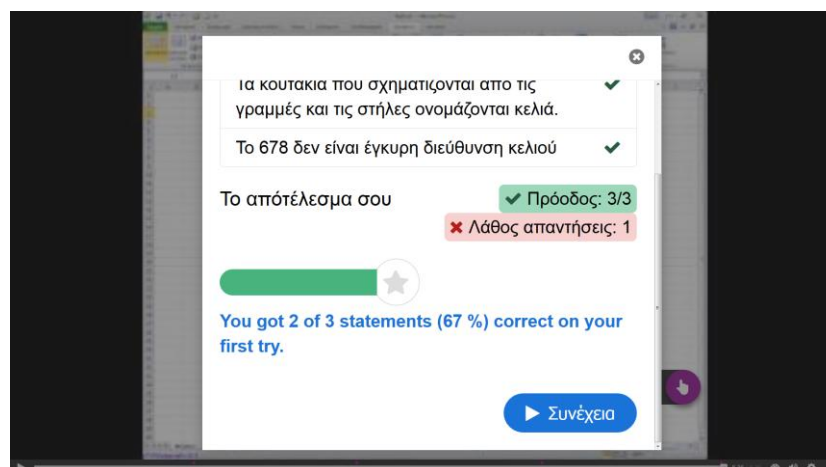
Τα κουτάκια που σχηματίζονται από τις γραμμές και τις στήλες ονομάζονται κελιά.

Το 678 δεν είναι έγκυρη διεύθυνση κελιού

Το αποτέλεσμα σου

Πρόοδος: 3/3

Λάθος απαντήσεις: 1

You got 2 of 3 statements (67 %) correct on your first try.

Συνέχεια